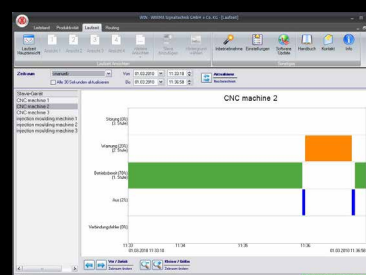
WIN - WERNER Signaltechnik GmbH + Co. KG - [Laufzeit]

Leitstand Produktivität Laufzeit Routing

Laufzeit Hauptansicht

Laufzeit ansehen

Inbetriebnahme Einstellungen Software Update Handbuch Kontakt Info

Zeitraum manuell Von 01.03.2010 11:33:18 Bis 01.03.2010 11:36:58 Aktualisieren

Alle 20 Sekunden aktualisieren

Steuergerät

CNC machine 1
CNC machine 2
CNC machine 3
injection moulding machine 1
injection moulding machine 2
injection moulding machine 3

CNC machine 2

Störung (0%) (1 Stufe)

Warnung (0%) (1 Stufe)

Betriebsbereit (0%)

Aus (0%)

Verbindungsfehler (0%)

11:33 11:34 11:35 11:36 11:36:58

01.03.2010 11:33:18 01.03.2010 11:36:58

Vor / Zurück

Minus / Hinaus